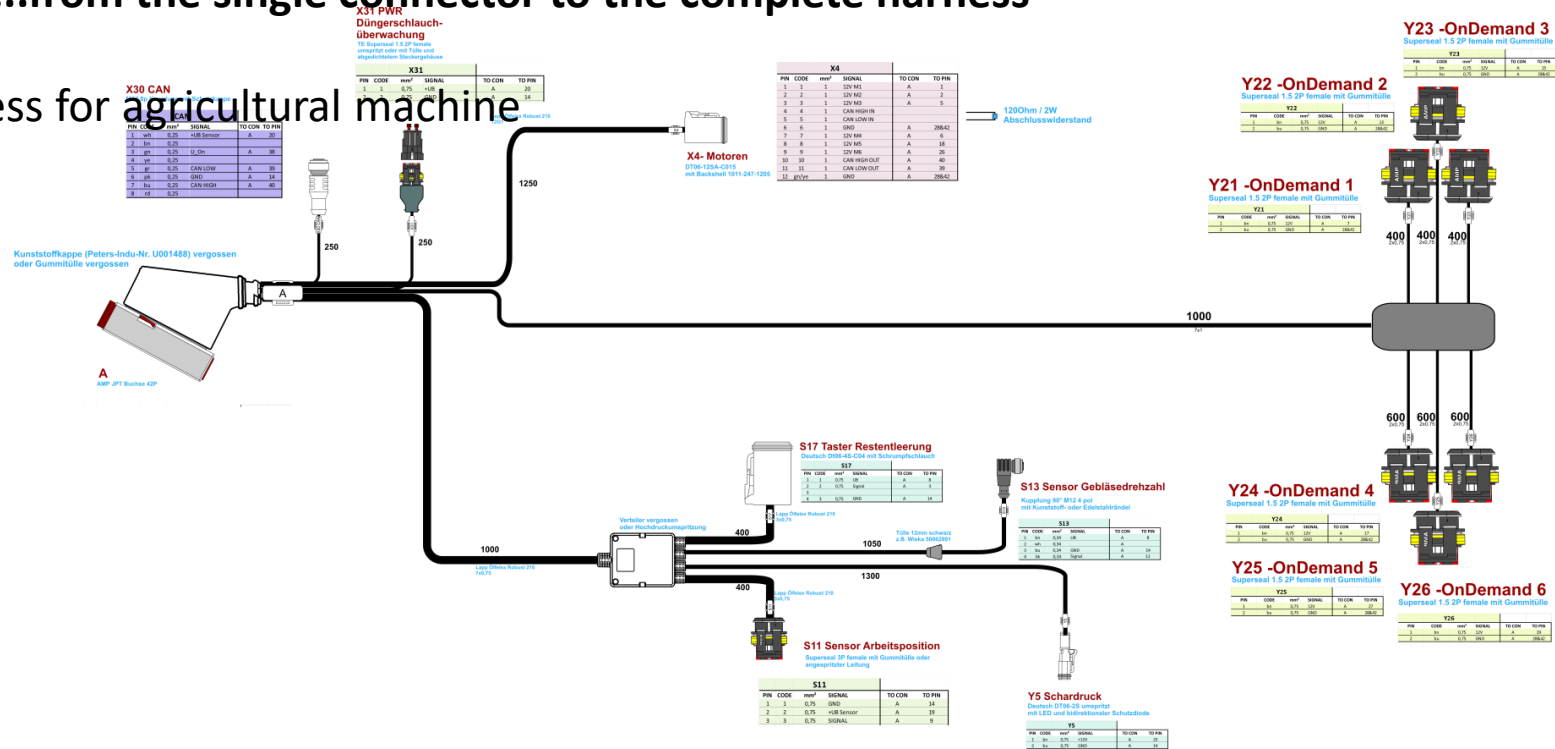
...from the single connector to the complete harness

...ess for agricultural machine

X31 PWR
Düngerschlauch-überwachung
TE Superseal 1.5 2P female umspritzt oder mit Tülle und abgedichtetem Steckergehäuse

| X31 | | | | | |
|---|---|---|---|---|---|
| PIN | CODE | mm² | SIGNAL | TO CON | TO PIN |
| 1 | 1 | 0,75 | +UB | A | 20 |
| 2 | 2 | 0,75 | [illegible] | A | 14 |

X30 CAN

| CAN | | | | | |
|---|---|---|---|---|---|
| PIN | CODE | mm² | SIGNAL | TO CON | TO PIN |
| 1 | wh | 0,25 | +UB Sensor | A | 20 |
| 2 | bn | 0,25 | | | |
| 3 | gn | 0,25 | U_On | A | 38 |
| 4 | ye | 0,25 | | | |
| 5 | gr | 0,25 | CAN LOW | A | 39 |
| 6 | pk | 0,25 | GND | A | 14 |
| 7 | bu | 0,25 | CAN HIGH | A | 40 |
| 8 | rd | 0,25 | | | |

| X4 | | | | | |
|---|---|---|---|---|---|
| PIN | CODE | mm² | SIGNAL | TO CON | TO PIN |
| 1 | 1 | 1 | 12V M1 | A | 1 |
| 2 | 2 | 1 | 12V M2 | A | 2 |
| 3 | 3 | 1 | 12V M3 | A | 5 |
| 4 | 4 | 1 | CAN HIGH IN | | |
| 5 | 5 | 1 | CAN LOW IN | | |
| 6 | 6 | 1 | GND | A | 28&42 |
| 7 | 7 | 1 | 12V M4 | A | 6 |
| 8 | 8 | 1 | 12V M5 | A | 18 |
| 9 | 9 | 1 | 12V M6 | A | 26 |
| 10 | 10 | 1 | CAN HIGH OUT | A | 40 |
| 11 | 11 | 1 | CAN LOW OUT | A | 39 |
| 12 | gn/ye | 1 | GND | A | 28&42 |

120Ohm / 2W
Abschlusswiderstand

X4- Motoren
DT06-12SA-C015
mit Backshell 1011-247-1205

Lapp Ölflex Robust 210

1250

250

250

Kunststoffkappe (Peters-Indu-Nr. U001488) vergossen oder Gummitülle vergossen

A

A
AMP JPT Buchse 42P

1000

Y23 -OnDemand 3
Superseal 1.5 2P female mit Gummitülle

| Y23 | | | | | |
|---|---|---|---|---|---|
| PIN | CODE | mm² | SIGNAL | TO CON | TO PIN |
| 1 | bn | 0,75 | 12V | A | 25 |
| 2 | bu | 0,75 | GND | A | 28&42 |

Y22 -OnDemand 2
Superseal 1.5 2P female mit Gummitülle

| Y22 | | | | | |
|---|---|---|---|---|---|
| PIN | CODE | mm² | SIGNAL | TO CON | TO PIN |
| 1 | bn | 0,75 | 12V | A | 13 |
| 2 | bu | 0,75 | GND | A | 28&42 |

Y21 -OnDemand 1
Superseal 1.5 2P female mit Gummitülle

| Y21 | | | | | |
|---|---|---|---|---|---|
| PIN | CODE | mm² | SIGNAL | TO CON | TO PIN |
| 1 | bn | 0,75 | 12V | A | 7 |
| 2 | bu | 0,75 | GND | A | 28&42 |

400 2x0,75 400 2x0,75 400 2x0,75

600 2x0,75 600 2x0,75 600 2x0,75

Y24 -OnDemand 4
Superseal 1.5 2P female mit Gummitülle

| Y24 | | | | | |
|---|---|---|---|---|---|
| PIN | CODE | mm² | SIGNAL | TO CON | TO PIN |
| 1 | bn | 0,75 | 12V | A | 17 |
| 2 | bu | 0,75 | GND | A | 28&42 |

Y25 -OnDemand 5
Superseal 1.5 2P female mit Gummitülle

| Y25 | | | | | |
|---|---|---|---|---|---|
| PIN | CODE | mm² | SIGNAL | TO CON | TO PIN |
| 1 | bn | 0,75 | 12V | A | 27 |
| 2 | bu | 0,75 | GND | A | 28&42 |

Y26 -OnDemand 6
Superseal 1.5 2P female mit Gummitülle

| Y26 | | | | | |
|---|---|---|---|---|---|
| PIN | CODE | mm² | SIGNAL | TO CON | TO PIN |
| 1 | bn | 0,75 | 12V | A | 29 |
| 2 | bu | 0,75 | GND | A | 28&42 |

S17 Taster Restentleerung
Deutsch DT06-4S-C04 mit Schrumpfschlauch

| S17 | | | | | |
|---|---|---|---|---|---|
| PIN | CODE | mm² | SIGNAL | TO CON | TO PIN |
| 1 | 1 | 0,75 | UB | A | 8 |
| 2 | 2 | 0,75 | Signal | A | 3 |
| 3 | | | | | |
| 4 | 3 | 0,75 | GND | A | 14 |

Lapp Ölflex Robust 210 3x0,75

Verteiler vergossen oder Hochdruckumspritzung

400

1000
Lapp Ölflex Robust 210 7x0,75

1050

Tülle 12mm schwarz z.B. Wieks 50062801

S13 Sensor Gebläsedrehzahl
Kupplung 90° M12 4 pol mit Kunststoff- oder Edelstahlrändel

| S13 | | | | | |
|---|---|---|---|---|---|
| PIN | CODE | mm² | SIGNAL | TO CON | TO PIN |
| 1 | bn | 0,34 | UB | A | 8 |
| 2 | wh | 0,34 | | A | |
| 3 | bu | 0,34 | GND | A | 14 |
| 4 | bk | 0,34 | Signal | A | 12 |

1300

400
Lapp Ölflex Robust 210 3x0,75

S11 Sensor Arbeitsposition
Superseal 3P female mit Gummitülle oder angespritzter Leitung

| S11 | | | | | |
|---|---|---|---|---|---|
| PIN | CODE | mm² | SIGNAL | TO CON | TO PIN |
| 1 | 1 | 0,75 | GND | A | 14 |
| 2 | 2 | 0,75 | +UB Sensor | A | 19 |
| 3 | 3 | 0,75 | SIGNAL | A | 9 |

Y5 Schardruck
Deutsch DT06-2S umspritzt mit LED und bidirektionaler Schutzdiode

| Y5 | | | | | |
|---|---|---|---|---|---|
| PIN | CODE | mm² | SIGNAL | TO CON | TO PIN |
| 1 | bn | 0,75 | +12V | A | 25 |
| 2 | bu | 0,75 | GND | A | 34 |